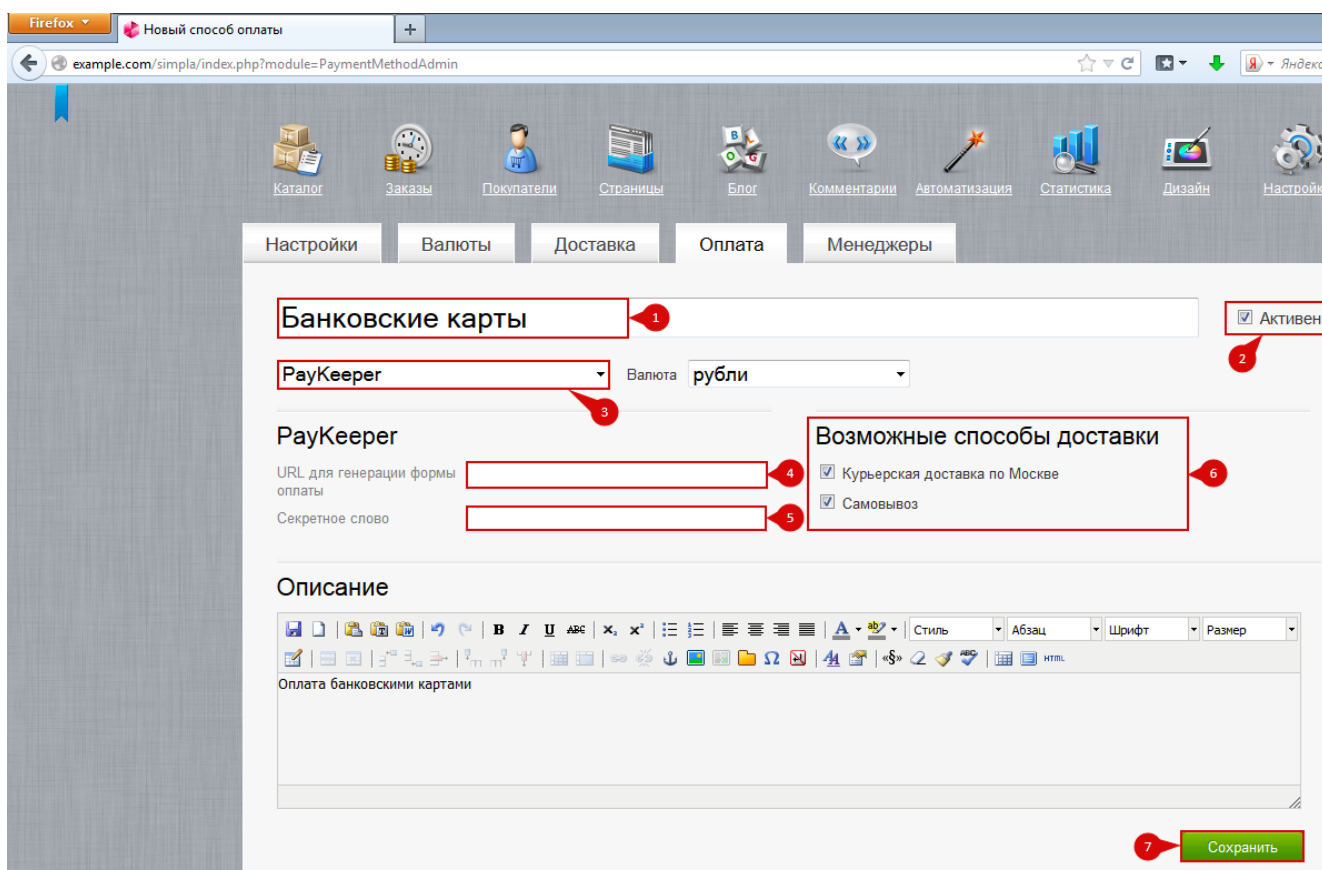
Firefox
Новый способ оплаты
+
example.com/simpla/index.php?module=PaymentMethodAdmin
Яндекс

Каталог
Заказы
Покупатели
Страницы
Блог
Комментарии
Автоматизация
Статистика
Дизайн
Настройки

Настройки
Валюты
Доставка
Оплата
Менеджеры

Банковские карты
1
Активен
2
PayKeeper
Валюта
рубли
3

PayKeeper
URL для генерации формы оплаты
4
Секретное слово
5

Возможные способы доставки
Курьерская доставка по Москве
Самовывоз
6

Описание
Стиль
Абзац
Шрифт
Размер
Оплата банковскими картами

7
Сохранить